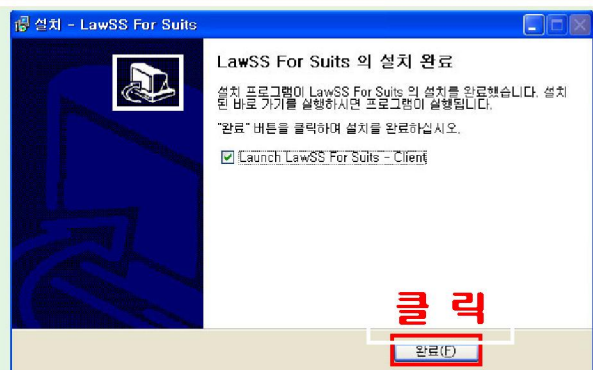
설치 - LawSS For Suits

LawSS For Suits 의 설치 완료

설치 프로그램이 LawSS For Suits 의 설치를 완료했습니다. 설치된 바로 가기를 실행하시면 프로그램이 실행됩니다.

"완료" 버튼을 클릭하여 설치를 완료하십시오.

Launch LawSS For Suits - Client

클 릭

완료(F)